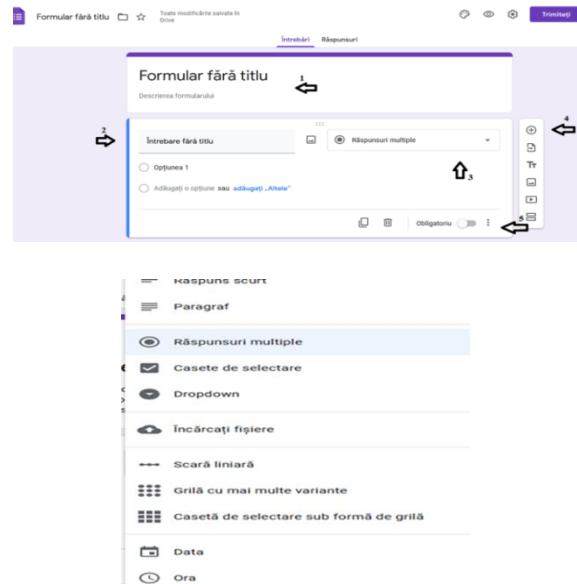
Formular fără titlu

Toate modificările salvate în Drive

Trimiteți

Întrebări Răspunsuri

Formular fără titlu

1

Descrierea formularului

2

Întrebare fără titlu

Răspunsuri multiple

3

4

Opțiunea 1

Adăugați o opțiune sau adăugați „Altele"

5

Obligatoriu

Răspuns scurt

Paragraf

Răspunsuri multiple

Casete de selectare

Dropdown

Încărcați fișiere

Scară liniară

Grilă cu mai multe variante

Casetă de selectare sub formă de grilă

Data

Ora